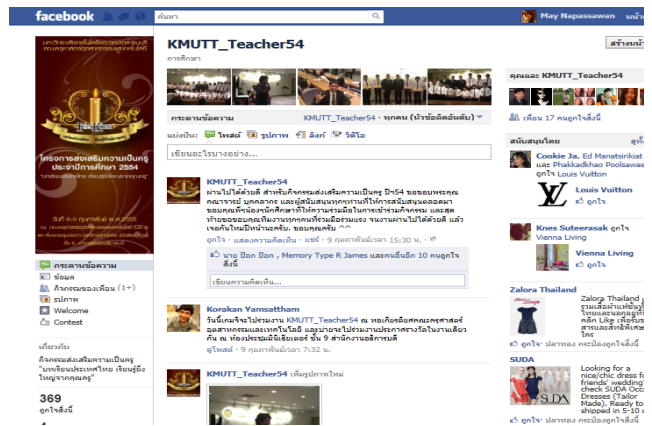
facebook ค้นหา May Napassawan หน้าแรก

KMUTT_Teacher54
การศึกษา

สร้างหน้า

กระดานข้อความ KMUTT_Teacher54 · ทุกคน (นำข้อผิดอันดับ)

แบ่งปัน: โพสต์ รูปภาพ ลิงก์ วิดีโอ

เขียนอะไรบางอย่าง...

KMUTT_Teacher54
ผ่านไปได้ด้วยดี สำหรับกิจกรรมส่งเสริมความเป็นครู ปี54 ขอขอบพระคุณคณาจารย์ บุคลากร และผู้สนับสนุนทุกท่านที่ให้การสนับสนุนตลอดมา ขอบคุณพี่ๆน้องๆนักศึกษาที่ให้ความร่วมมือในการเข้าร่วมกิจกรรม และสุดท้ายขอขอบคุณทีมงานทุกคนที่ร่วมมือร่วมแรง จนงานผ่านไปได้ด้วยดี แล้วเจอกันใหม่ปีหน้านะครับ. ขอบคุณครับ ^^
ถูกใจ · แสดงความคิดเห็น · แชร์ · 9 กุมภาพันธ์เวลา 15:30 น.

นาย ป๊อก ป๊อก , Memory Type R James และคนอื่นอีก 10 คนถูกใจสิ่งนี้

เขียนความคิดเห็น...

Korakan Yamsattham
วันนี้เคมจิจรไปร่วมงาน KMUTT_Teacher54 ณ หอเกียรติยศคณะครุศาสตร์อุตสาหกรรมและเทคโนโลยี และบ่ายจะไปร่วมงานประกาศรางวัลในงานเดียวกัน ณ ห้องประชุมมีนิเทียนเซอร์ ชั้น 9 สำนักงานอธิการบดี
ดูโพสต์ · 9 กุมภาพันธ์เวลา 7:32 น.

KMUTT_Teacher54 เพิ่มรูปภาพใหม่

กระดานข้อความ
ข้อมูล
กิจกรรมของเพื่อน (1+)
รูปภาพ
Welcome
Contest

เกี่ยวกับ
กิจกรรมส่งเสริมความเป็นครู "มหาวิทยาลัยเทคโนโลยี เพื่อนครูยิ่งใหญ่จากคุณครู"

369
ถูกใจสิ่งนี้

โครงการส่งเสริมความเป็นครู ประจำปีการศึกษา 2554

คุณและ KMUTT_Teacher54
เพื่อน 17 คนถูกใจสิ่งนี้

สนับสนุนโดย
Cookie Ja. Ed Manatsirikiat และ Phakkadkhao Poolsawat ถูกใจ Louis Vuitton
Louis Vuitton
ถูกใจ

Knes Suteerasak ถูกใจ Vienna Living
Vienna Living
ถูกใจ

Zalora Thailand
Zalora Thailand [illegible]
ถูกใจ · ปลากรอง คนอื่นถูกใจสิ่งนี้

SUDA
Looking for a nice/chic dress for friends' wedding? check SUDA Occasion Dresses (Tailor Made). Ready to be shipped in 5-10 d
ถูกใจ · ปลากรอง คนอื่นถูกใจสิ่งนี้